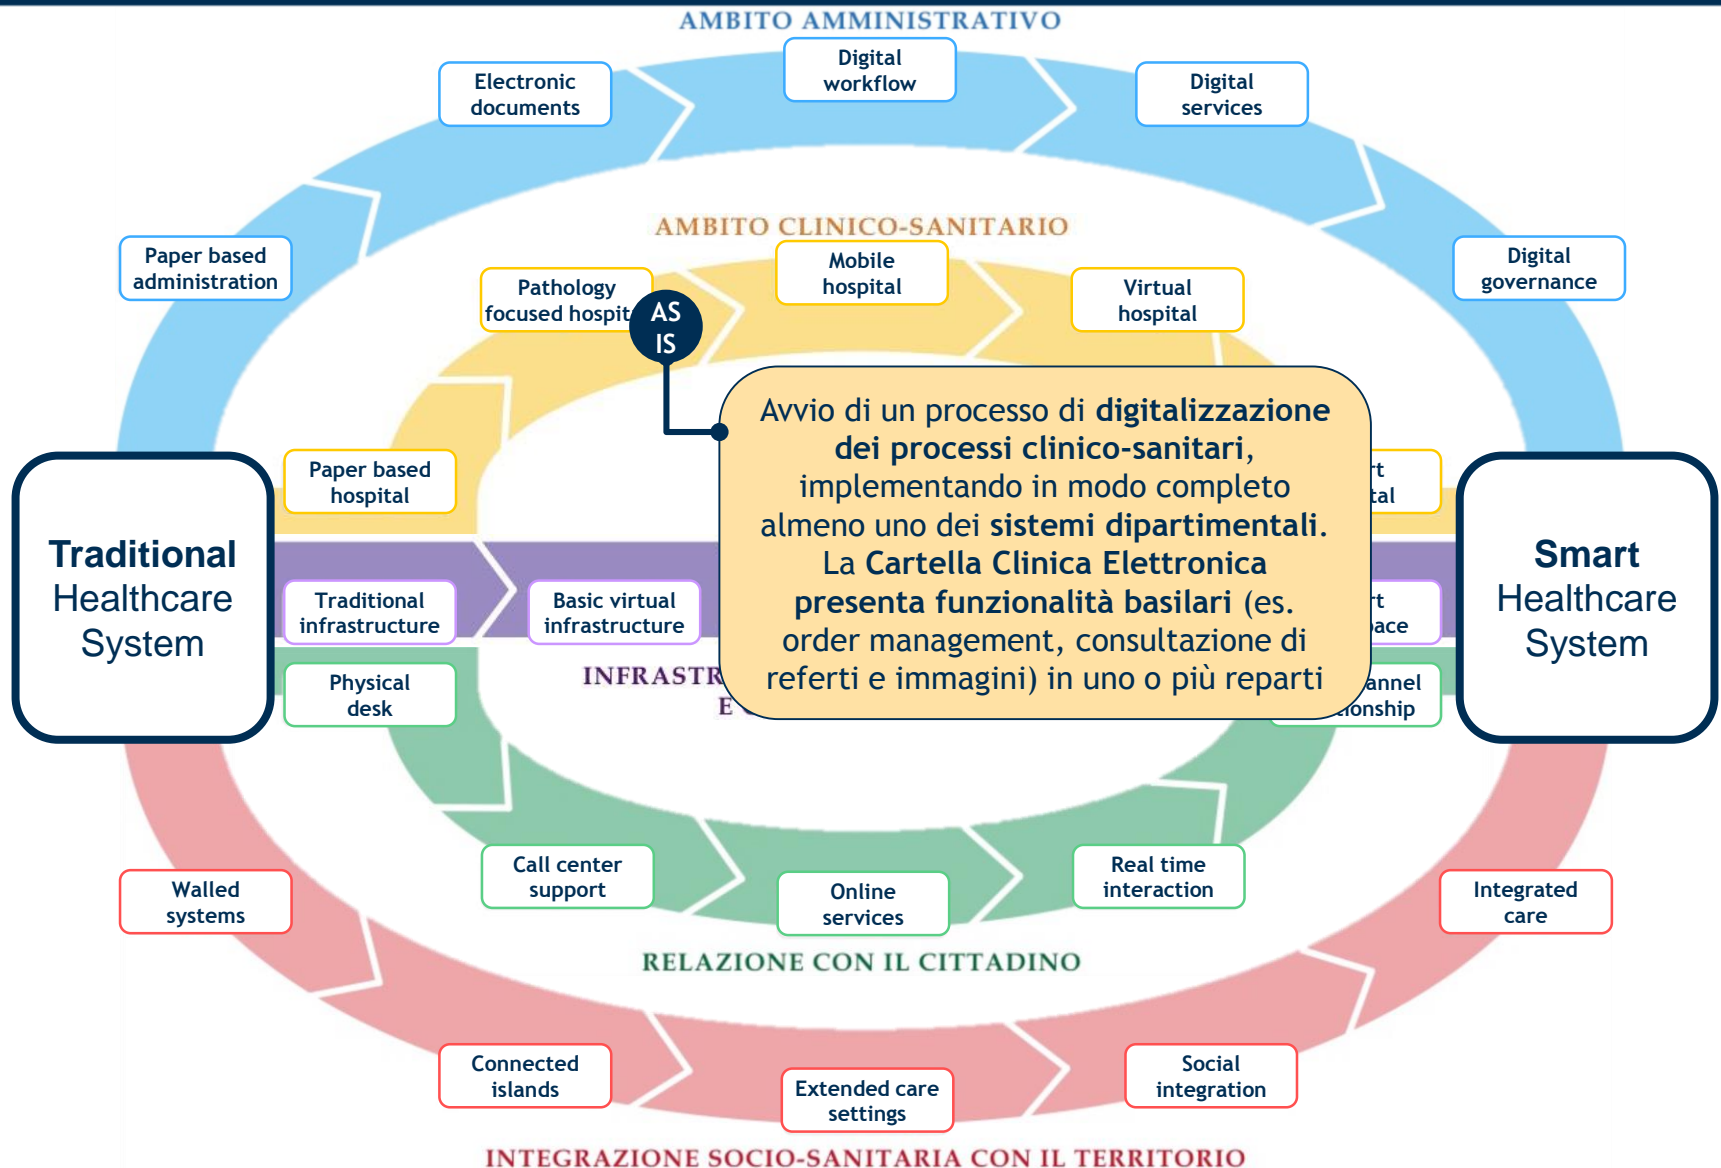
AMBITO AMMINISTRATIVO

Electronic documents

Digital workflow

Digital services

Paper based administration

Digital governance

AMBITO CLINICO-SANITARIO

Pathology focused hospit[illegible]

Mobile hospital

Virtual hospital

AS IS

Avvio di un processo di **digitalizzazione dei processi clinico-sanitari**, implementando in modo completo almeno uno dei **sistemi dipartimentali**. La **Cartella Clinica Elettronica presenta funzionalità basilari** (es. order management, consultazione di referti e immagini) in uno o più reparti

Paper based hospital

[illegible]t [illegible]tal

Traditional Healthcare System

Smart Healthcare System

Traditional infrastructure

Basic virtual infrastructure

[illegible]t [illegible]ace

Physical desk

INFRASTR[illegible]

E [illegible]

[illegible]annel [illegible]tionship

Walled systems

Call center support

Online services

Real time interaction

Integrated care

RELAZIONE CON IL CITTADINO

Connected islands

Extended care settings

Social integration

INTEGRAZIONE SOCIO-SANITARIA CON IL TERRITORIO